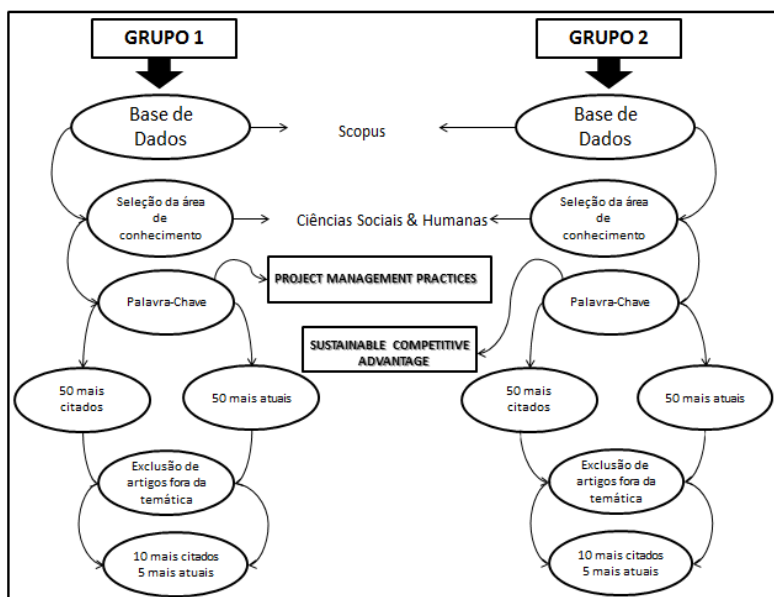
GRUPO 1

GRUPO 2

Base de Dados

Scopus

Base de Dados

Seleção da área de conhecimento

Ciências Sociais & Humanas

Seleção da área de conhecimento

PROJECT MANAGEMENT PRACTICES

Palavra-Chave

SUSTAINABLE COMPETITIVE ADVANTAGE

Palavra-Chave

50 mais citados

50 mais atuais

50 mais citados

50 mais atuais

Exclusão de artigos fora da temática

Exclusão de artigos fora da temática

10 mais citados 5 mais atuais

10 mais citados 5 mais atuais